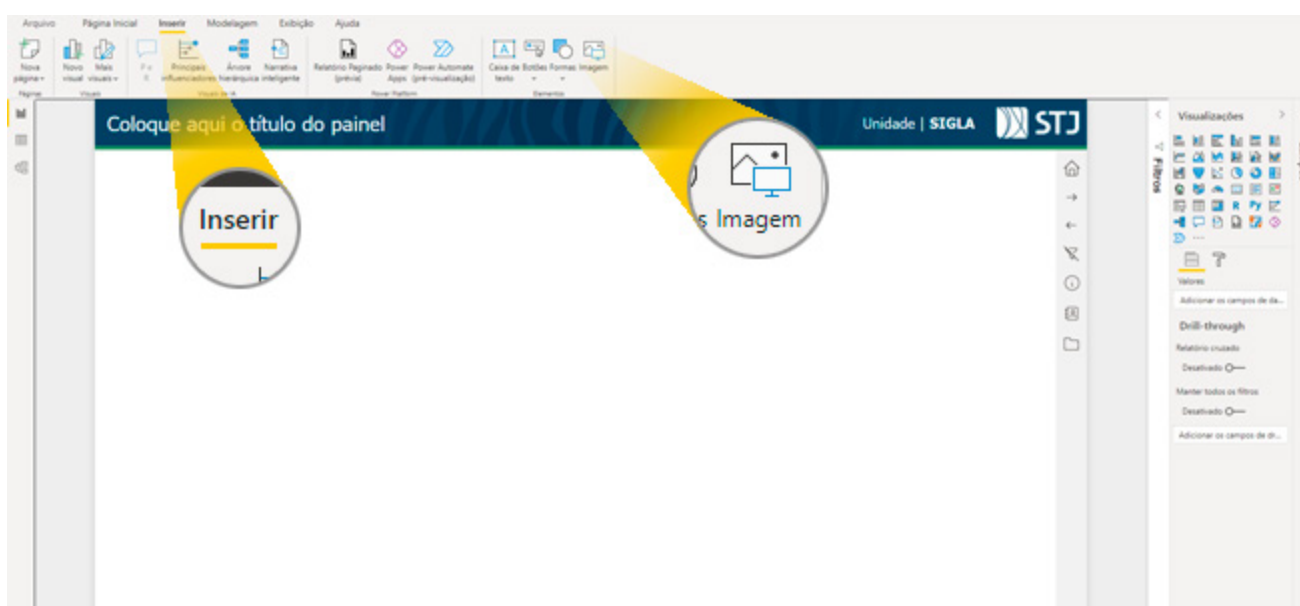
Arquivo Página Inicial Inserir Modelagem Exibição Ajuda

Nova página Páginas Novo visual Mais visuais Visuais P e R Principais influenciadores Árvore hierárquica Narrativa inteligente Visuais de IA Relatório Paginado (prévia) Power Apps Power Automate (pré-visualização) Power Platform Caixa de texto Botões Formas Imagem Elementos

Coloque aqui o título do painel

Unidade | SIGLA STJ

Inserir

Imagem

Filtros

Visualizações

Valores

Adicionar os campos de da...

Drill-through

Relatório cruzado

Desativado

Manter todos os filtros

Desativado

Adicionar os campos de dr...